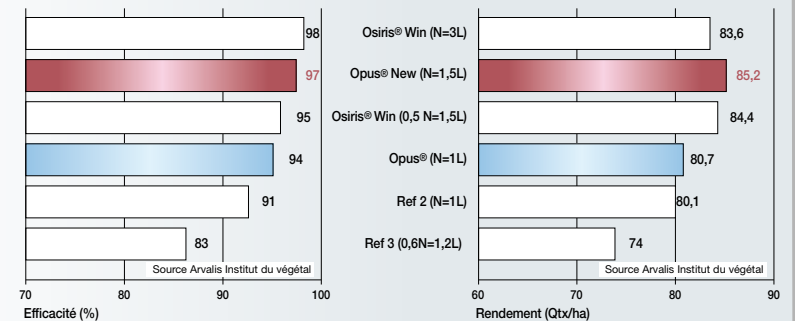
98
97
95
94
91
83
Source Arvalis Institut du végétal
70
80
90
100
Efficacité (%)

Osiris® Win (N=3L)
Opus® New (N=1,5L)
Osiris® Win (0,5 N=1,5L)
Opus® (N=1L)
Ref 2 (N=1L)
Ref 3 (0,6N=1,2L)

83,6
85,2
84,4
80,7
80,1
74
Source Arvalis Institut du végétal
60
70
80
90
Rendement (Qtx/ha)